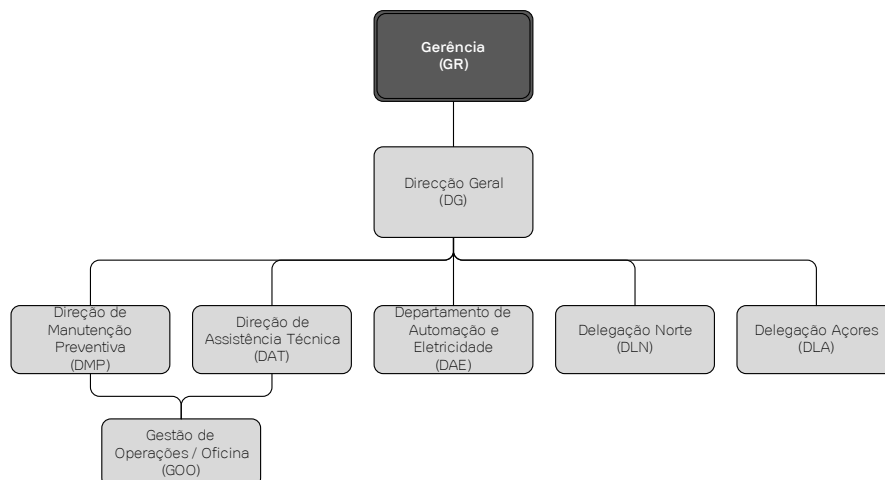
Gerência
(GR)

Direcção Geral
(DG)

Direção de Manutenção Preventiva
(DMP)

Direção de Assistência Técnica
(DAT)

Departamento de Automação e Eletricidade
(DAE)

Delegação Norte
(DLN)

Delegação Açores
(DLA)

Gestão de Operações / Oficina
(GOO)